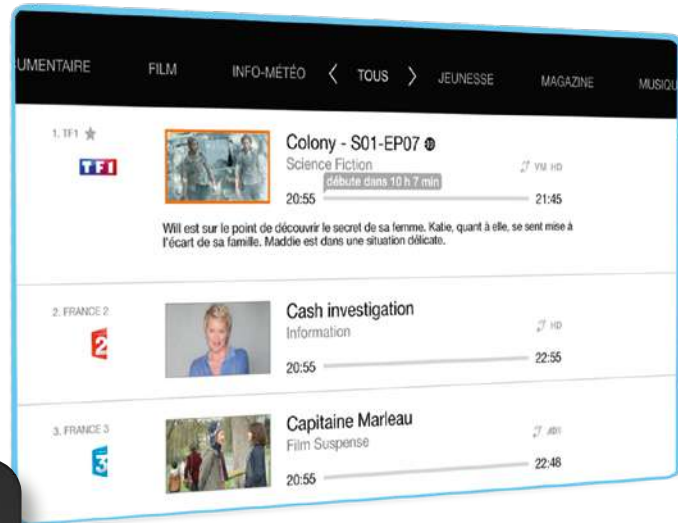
UMENTAIRE FILM INFO-MÉTÉO ‹ TOUS › JEUNESSE MAGAZINE MUSIQU

1. TF1 ★
TF1
Colony - S01-EP07
Science Fiction
VM HD
débute dans 10 h 7 min
20:55 21:45
Will est sur le point de découvrir le secret de sa femme. Katie, quant à elle, se sent mise à l'écart de sa famille. Maddie est dans une situation délicate.

2. FRANCE 2
2
Cash investigation
Information
HD
20:55 22:55

3. FRANCE 3
3
Capitaine Marleau
Film Suspense
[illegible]
20:55 22:48